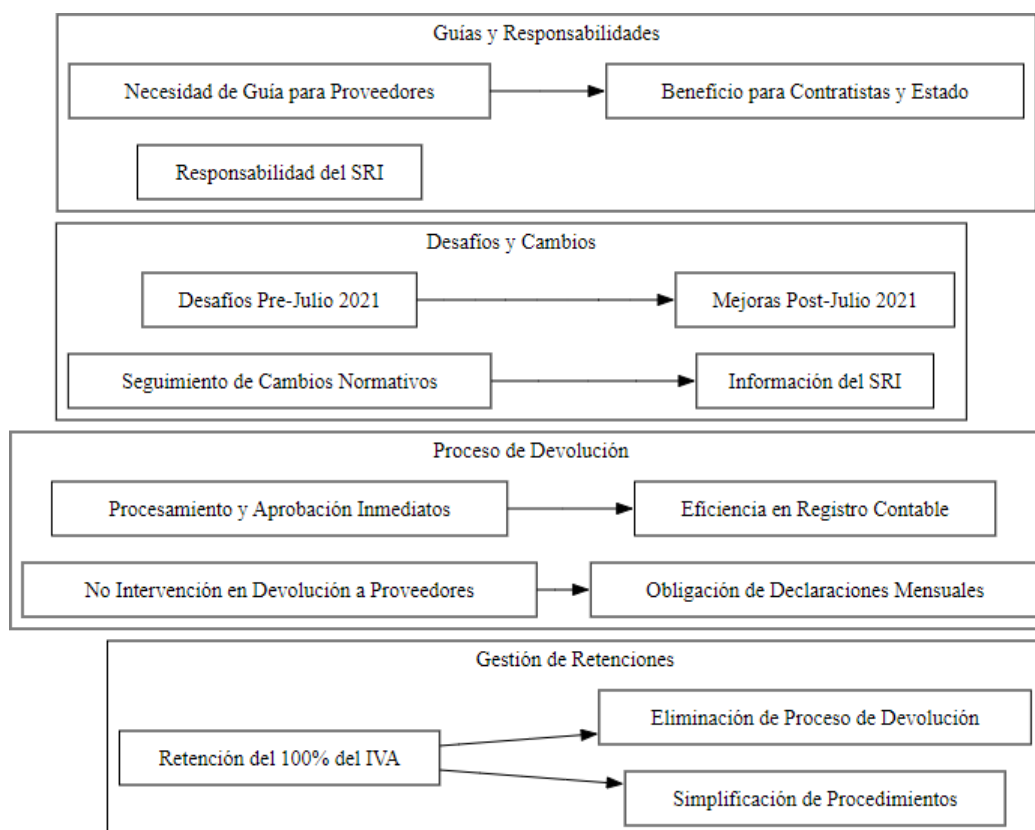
Guías y Responsabilidades

Necesidad de Guía para Proveedores

Beneficio para Contratistas y Estado

Responsabilidad del SRI

Desafíos y Cambios

Desafíos Pre-Julio 2021

Mejoras Post-Julio 2021

Seguimiento de Cambios Normativos

Información del SRI

Proceso de Devolución

Procesamiento y Aprobación Inmediatos

Eficiencia en Registro Contable

No Intervención en Devolución a Proveedores

Obligación de Declaraciones Mensuales

Gestión de Retenciones

Eliminación de Proceso de Devolución

Retención del 100% del IVA

Simplificación de Procedimientos